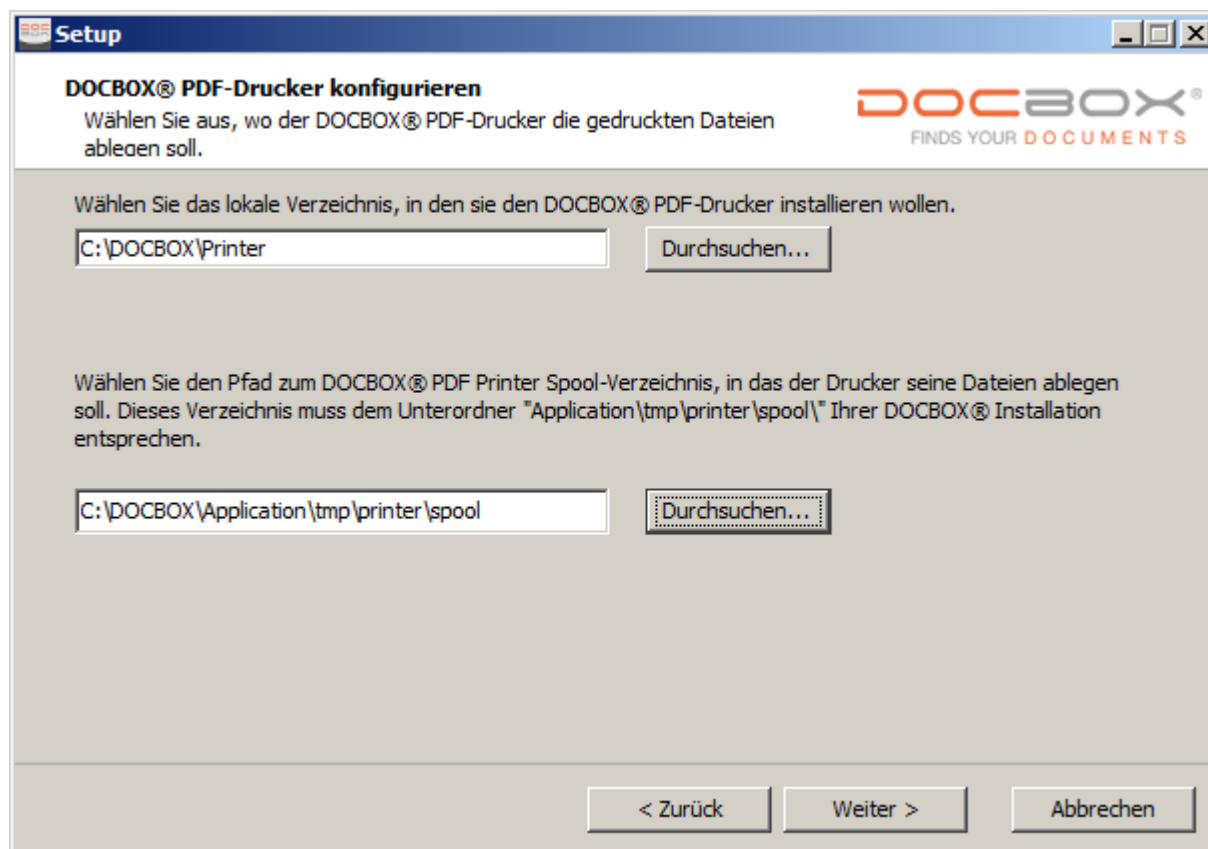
Setup

DOCBOX® PDF-Drucker konfigurieren

Wählen Sie aus, wo der DOCBOX® PDF-Drucker die gedruckten Dateien ablegen soll.

DOCBOX®
FINDS YOUR DOCUMENTS

Wählen Sie das lokale Verzeichnis, in den sie den DOCBOX® PDF-Drucker installieren wollen.

C:\DOCBOX\Printer

Durchsuchen...

Wählen Sie den Pfad zum DOCBOX® PDF Printer Spool-Verzeichnis, in das der Drucker seine Dateien ablegen soll. Dieses Verzeichnis muss dem Unterordner "Application\tmp\printer\spool\" Ihrer DOCBOX® Installation entsprechen.

C:\DOCBOX\Application\tmp\printer\spool

Durchsuchen...

< Zurück

Weiter >

Abbrechen